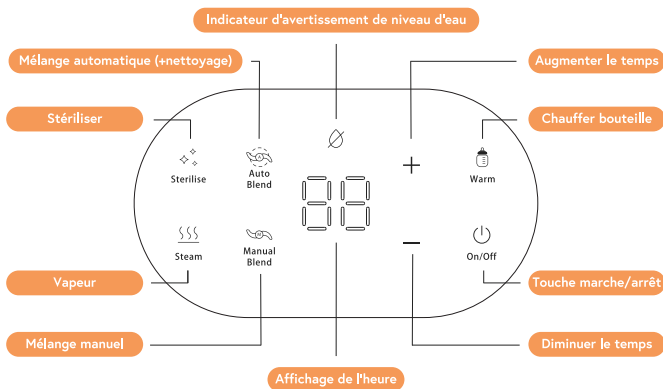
Indicateur d'avertissement de niveau d'eau

Mélange automatique (+nettoyage)

Augmenter le temps

Stériliser

Chauffer bouteille

Sterilise

Auto Blend

+

Warm

Steam

Manual Blend

On/Off

Vapeur

Touche marche/arrêt

Mélange manuel

Diminuer le temps

Affichage de l'heure